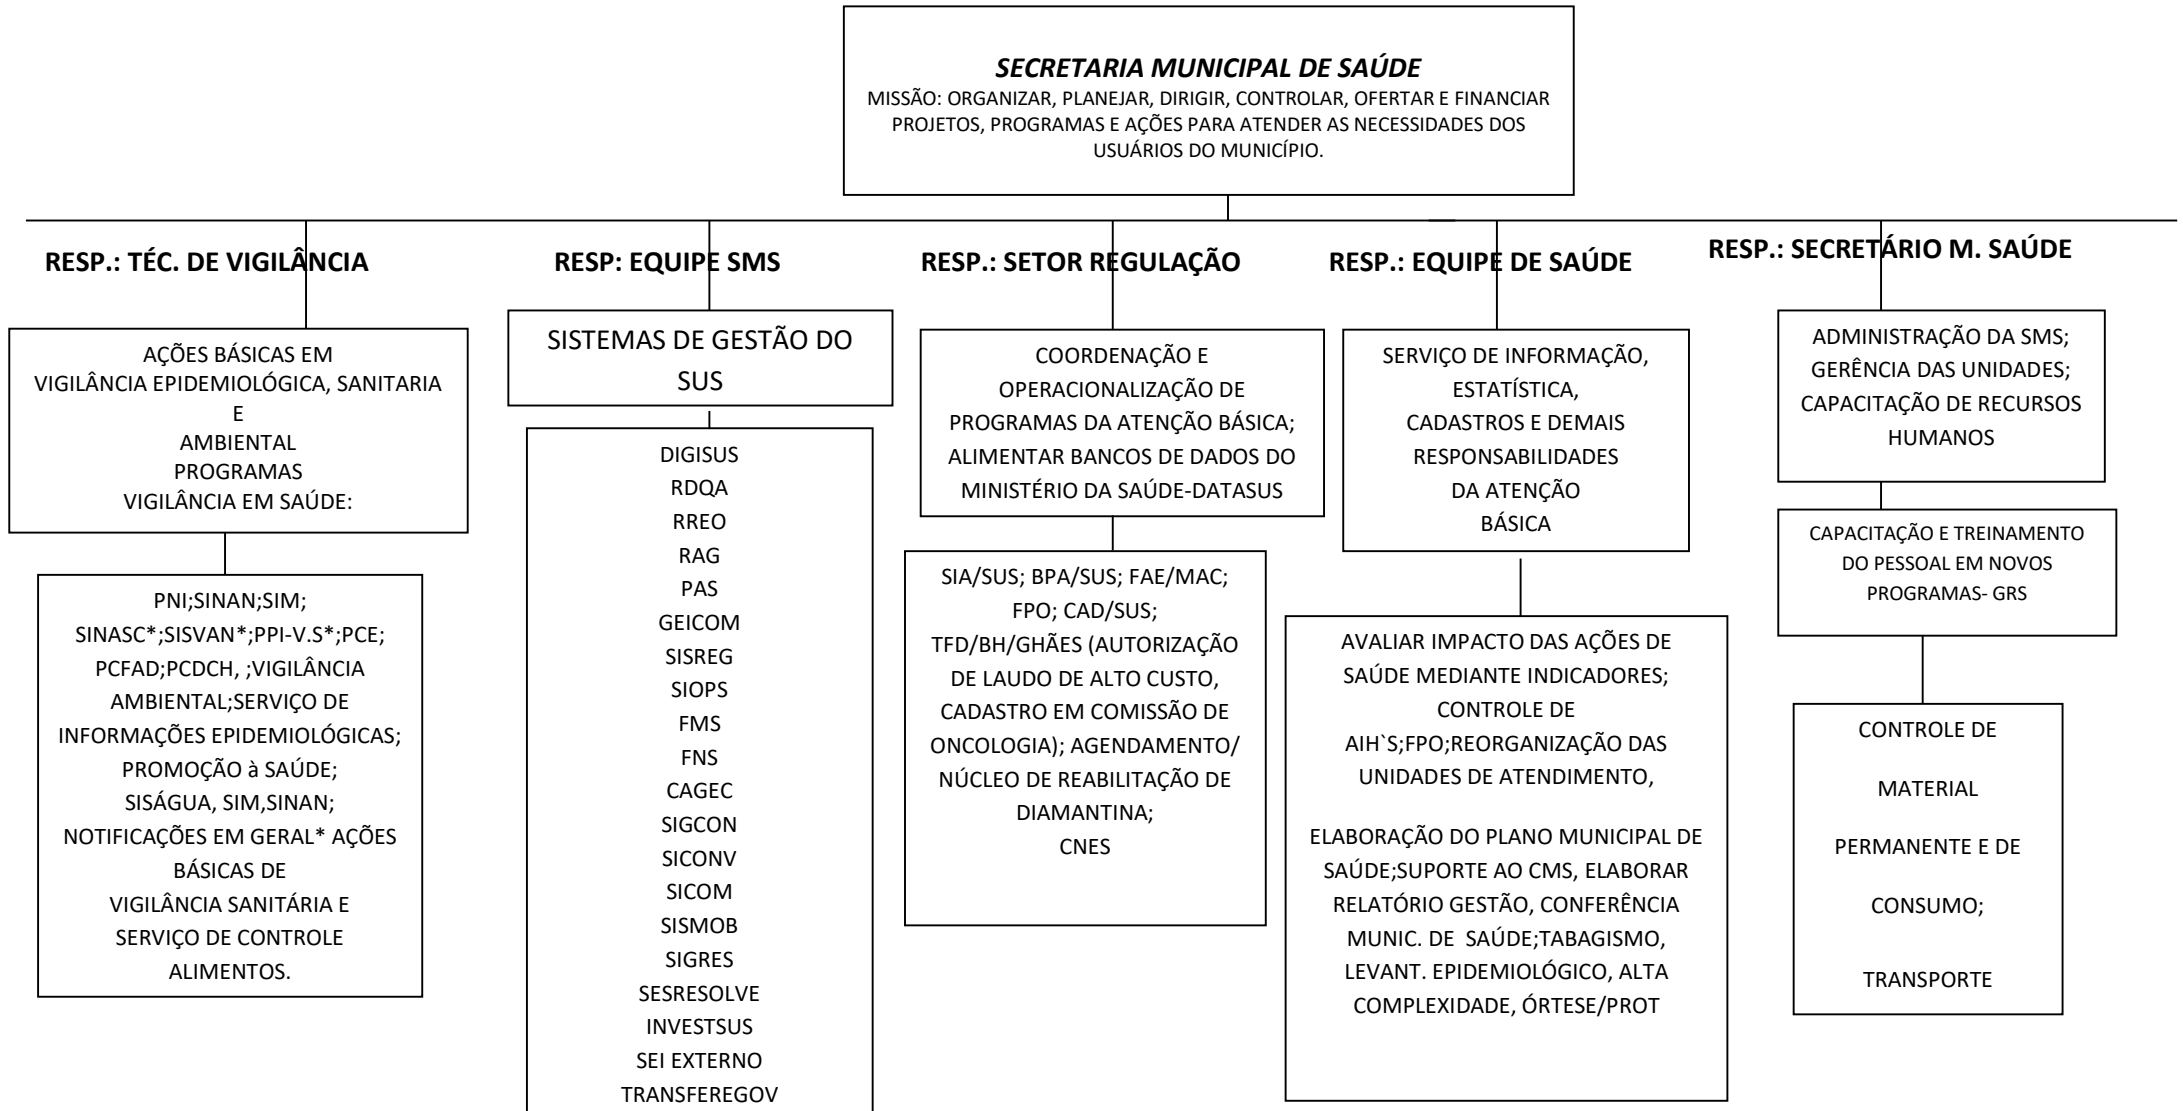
*SECRETARIA MUNICIPAL DE SAÚDE*
MISSÃO: ORGANIZAR, PLANEJAR, DIRIGIR, CONTROLAR, OFERTAR E FINANCIAR PROJETOS, PROGRAMAS E AÇÕES PARA ATENDER AS NECESSIDADES DOS USUÁRIOS DO MUNICÍPIO.

RESP.: TÉC. DE VIGILÂNCIA

AÇÕES BÁSICAS EM VIGILÂNCIA EPIDEMIOLÓGICA, SANITARIA E AMBIENTAL PROGRAMAS VIGILÂNCIA EM SAÚDE:

PNI;SINAN;SIM; SINASC*;SISVAN*;PPI-V.S*;PCE; PCFAD;PCDCH, ;VIGILÂNCIA AMBIENTAL;SERVIÇO DE INFORMAÇÕES EPIDEMIOLÓGICAS; PROMOÇÃO à SAÚDE; SISÁGUA, SIM,SINAN; NOTIFICAÇÕES EM GERAL* AÇÕES BÁSICAS DE VIGILÂNCIA SANITÁRIA E SERVIÇO DE CONTROLE ALIMENTOS.

RESP: EQUIPE SMS

SISTEMAS DE GESTÃO DO SUS

DIGISUS
RDQA
RREO
RAG
PAS
GEICOM
SISREG
SIOPS
FMS
FNS
CAGEC
SIGCON
SICONV
SICOM
SISMOB
SIGRES
SESRESOLVE
INVESTSUS
SEI EXTERNO
TRANSFEREGOV

RESP.: SETOR REGULAÇÃO

COORDENAÇÃO E OPERACIONALIZAÇÃO DE PROGRAMAS DA ATENÇÃO BÁSICA; ALIMENTAR BANCOS DE DADOS DO MINISTÉRIO DA SAÚDE-DATASUS

SIA/SUS; BPA/SUS; FAE/MAC; FPO; CAD/SUS; TFD/BH/GHÃES (AUTORIZAÇÃO DE LAUDO DE ALTO CUSTO, CADASTRO EM COMISSÃO DE ONCOLOGIA); AGENDAMENTO/ NÚCLEO DE REABILITAÇÃO DE DIAMANTINA; CNES

RESP.: EQUIPE DE SAÚDE

SERVIÇO DE INFORMAÇÃO, ESTATÍSTICA, CADASTROS E DEMAIS RESPONSABILIDADES DA ATENÇÃO BÁSICA

AVALIAR IMPACTO DAS AÇÕES DE SAÚDE MEDIANTE INDICADORES; CONTROLE DE AIH`S;FPO;REORGANIZAÇÃO DAS UNIDADES DE ATENDIMENTO,

ELABORAÇÃO DO PLANO MUNICIPAL DE SAÚDE;SUPORTE AO CMS, ELABORAR RELATÓRIO GESTÃO, CONFERÊNCIA MUNIC. DE SAÚDE;TABAGISMO, LEVANT. EPIDEMIOLÓGICO, ALTA COMPLEXIDADE, ÓRTESE/PROT

RESP.: SECRETÁRIO M. SAÚDE

ADMINISTRAÇÃO DA SMS; GERÊNCIA DAS UNIDADES; CAPACITAÇÃO DE RECURSOS HUMANOS

CAPACITAÇÃO E TREINAMENTO DO PESSOAL EM NOVOS PROGRAMAS- GRS

CONTROLE DE MATERIAL PERMANENTE E DE CONSUMO;

TRANSPORTE